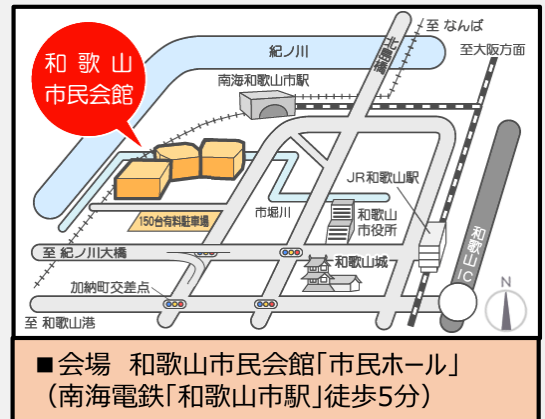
和歌山市民会館

至 なんば

至大阪方面

紀ノ川

北島橋

南海和歌山市駅

JR和歌山駅

150台有料駐車場

市堀川

和歌山市役所

和歌山城

至 紀ノ川大橋

加納町交差点

至 和歌山港

和歌山IC

N

■会場 和歌山市民会館「市民ホール」
（南海電鉄「和歌山市駅」徒歩5分）